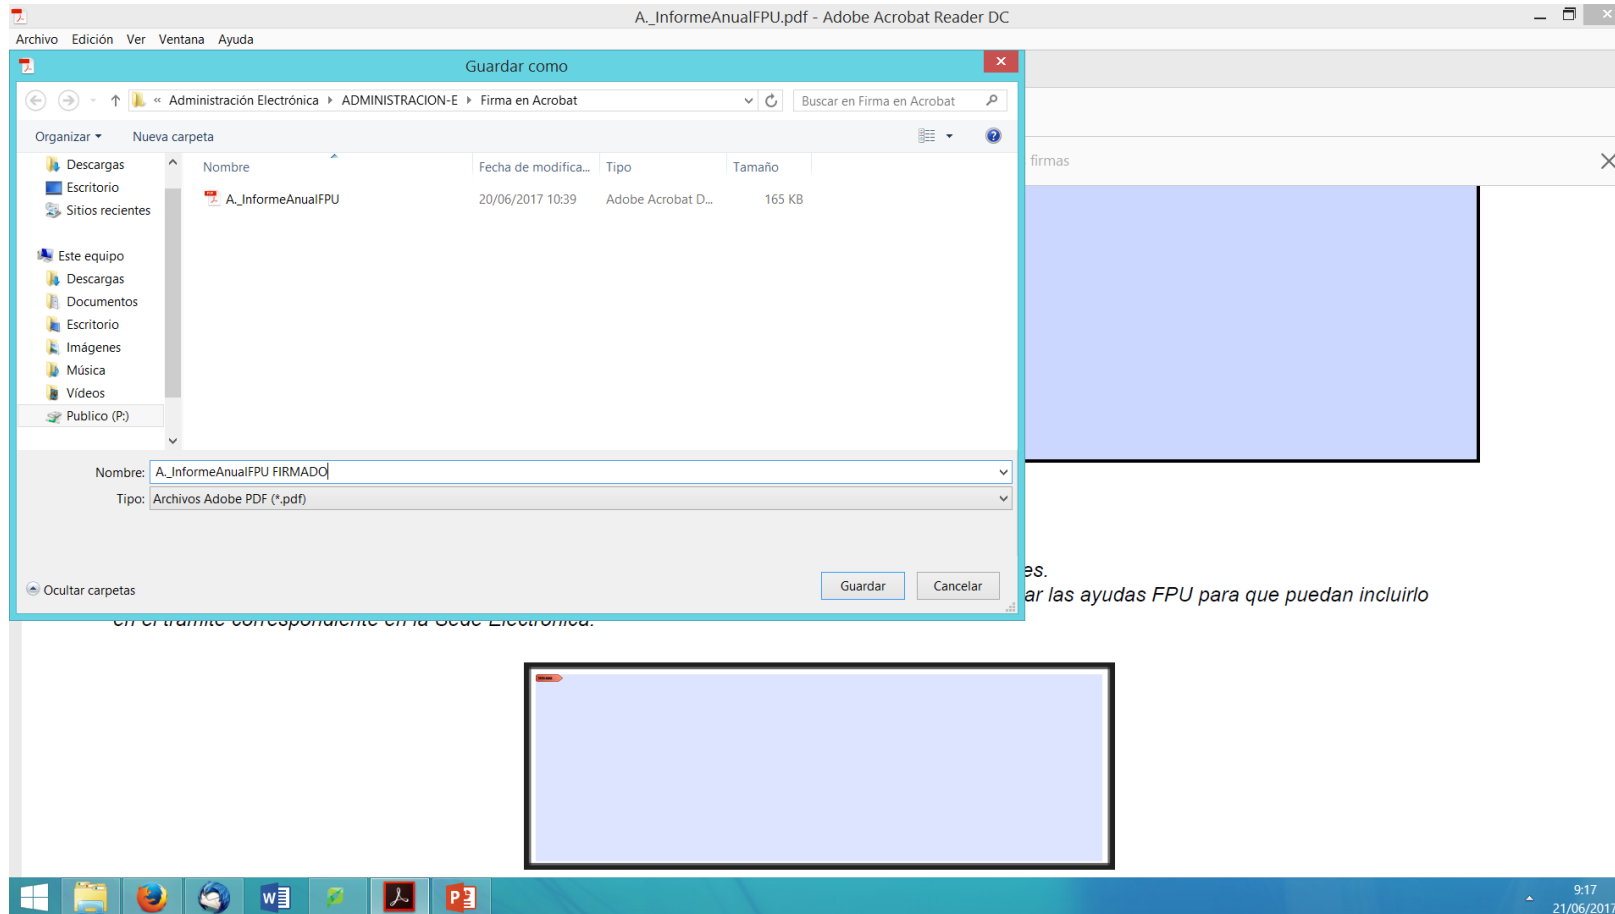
A._InformeAnualFPU.pdf - Adobe Acrobat Reader DC

Archivo Edición Ver Ventana Ayuda

Guardar como

« Administración Electrónica ▸ ADMINISTRACION-E ▸ Firma en Acrobat

Buscar en Firma en Acrobat

Organizar ▾ Nueva carpeta

Descargas
Escritorio
Sitios recientes

Este equipo
Descargas
Documentos
Escritorio
Imágenes
Música
Vídeos
Publico (P:)

| Nombre | Fecha de modifica... | Tipo | Tamaño |
|---|---|---|---|
| A._InformeAnualFPU | 20/06/2017 10:39 | Adobe Acrobat D... | 165 KB |

Nombre: A._InformeAnualFPU FIRMADO

Tipo: Archivos Adobe PDF (*.pdf)

Ocultar carpetas

Guardar Cancelar

firmas

es.

ar las ayudas FPU para que puedan incluirlo

en el trámite correspondiente en la Sede Electrónica.

9:17
21/06/2017